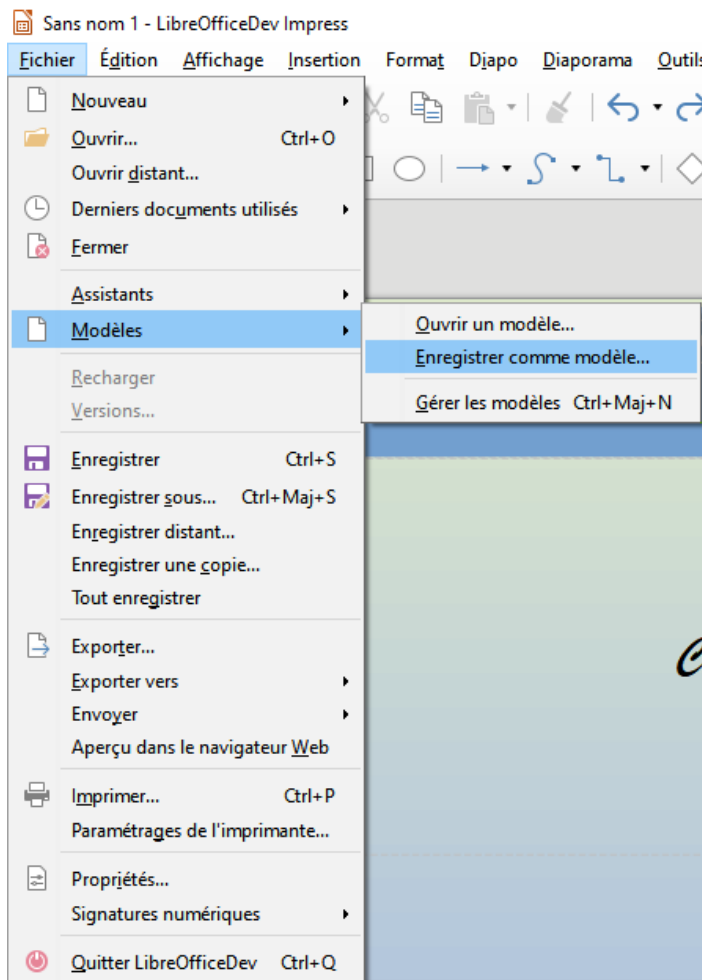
Sans nom 1 - LibreOfficeDev Impress

Fichier Édition Affichage Insertion Format Diapo Diaporama Outils

Nouveau
Ouvrir... Ctrl+O
Ouvrir distant...
Derniers documents utilisés
Fermer

Assistants
Modèles

Ouvrir un modèle...
Enregistrer comme modèle...
Gérer les modèles Ctrl+Maj+N

Recharger
Versions...

Enregistrer Ctrl+S
Enregistrer sous... Ctrl+Maj+S
Enregistrer distant...
Enregistrer une copie...
Tout enregistrer

Exporter...
Exporter vers
Envoyer
Aperçu dans le navigateur Web

Imprimer... Ctrl+P
Paramétrages de l'imprimante...

Propriétés...
Signatures numériques

Quitter LibreOfficeDev Ctrl+Q